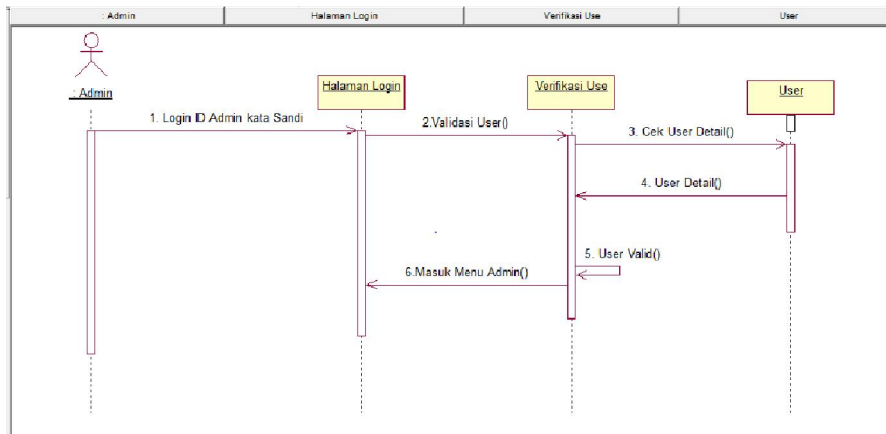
| : Admin | Halaman Login | Verifikasi Use | User |
|---|---|---|---|

: Admin

Halaman Login

Verifikasi Use

User

1. Login ID Admin kata Sandi

2.Validasi User()

3. Cek User Detail()

4. User Detail()

5. User Valid()

6.Masuk Menu Admin()